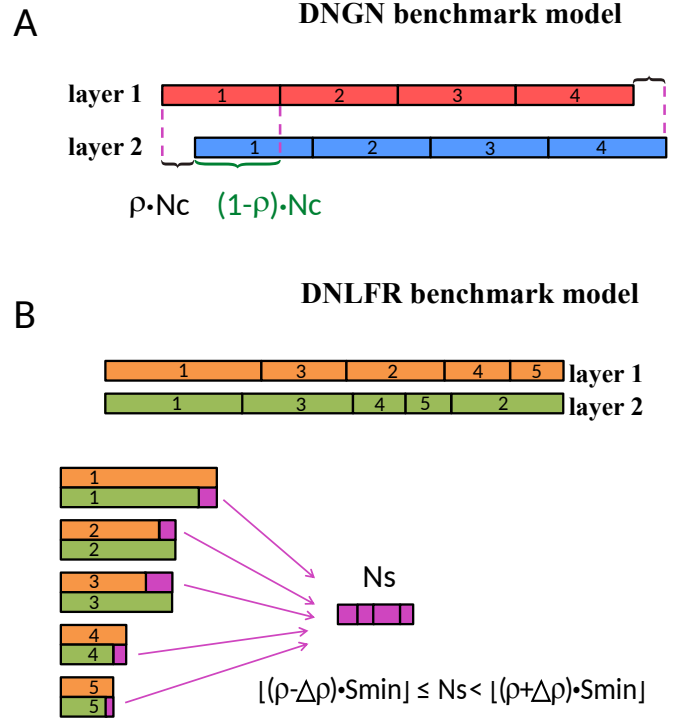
A

DNGN benchmark model

layer 1 1 2 3 4

layer 2 1 2 3 4

ρ•Nc (1-ρ)•Nc

B

DNLFR benchmark model

1 3 2 4 5 layer 1

1 3 4 5 2 layer 2

1
1

2
2

3
3

4
4

5
5

Ns

$\lfloor(\rho-\Delta\rho)\cdot Smin\rfloor \leq Ns < \lfloor(\rho+\Delta\rho)\cdot Smin\rfloor$